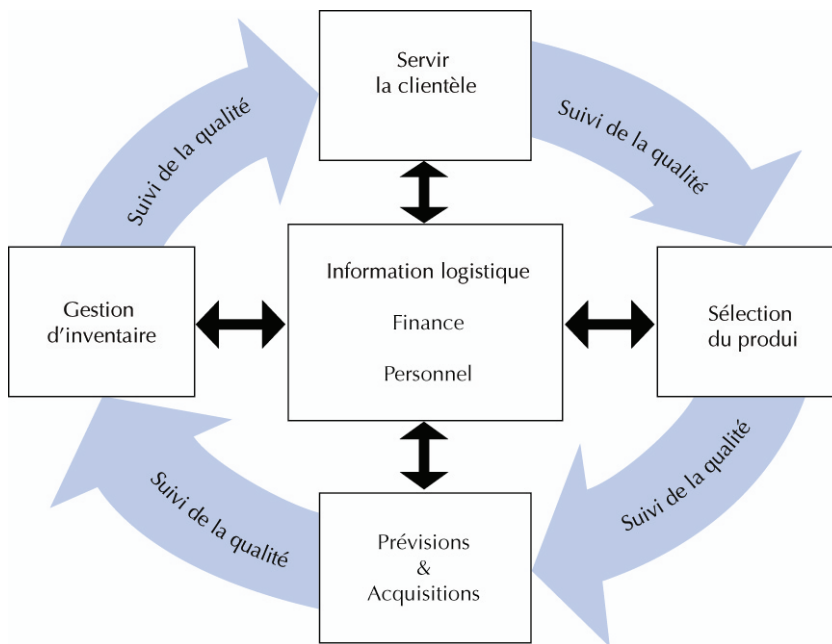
Servir la clientèle

Suivi de la qualité

Suivi de la qualité

Gestion d'inventaire

Information logistique

Finance

Personnel

Sélection du produi

Suivi de la qualité

Suivi de la qualité

Prévisions & Acquisitions